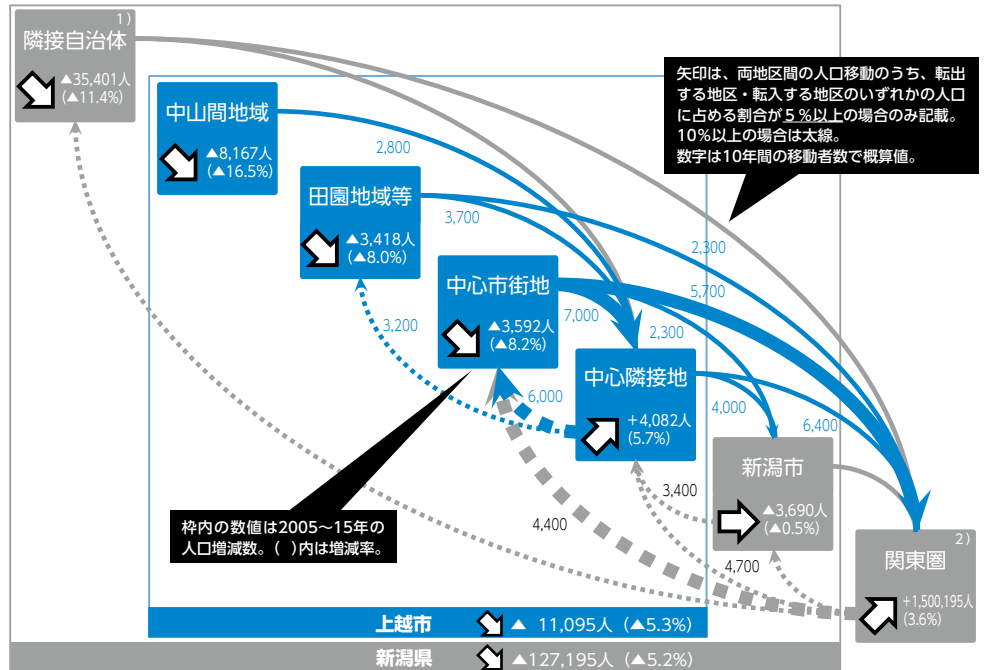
隣接自治体 1)
▲35,401人
(▲11.4%)

中山間地域
▲8,167人
(▲16.5%)

田園地域等
▲3,418人
(▲8.0%)

中心市街地
▲3,592人
(▲8.2%)

中心隣接地
+4,082人
(5.7%)

新潟市
▲3,690人
(▲0.5%)

関東圏 2)
+1,500,195人
(3.6%)

矢印は、両地区間の人口移動のうち、転出する地区・転入する地区のいずれかの人口に占める割合が５％以上の場合のみ記載。
10%以上の場合は太線。
数字は10年間の移動者数で概算値。

枠内の数値は2005～15年の人口増減数。( )内は増減率。

2,800
3,700
2,300
5,700
7,000
2,300
3,200
6,000
4,000
6,400
3,400
4,400
4,700

上越市 ▲ 11,095人（▲5.3%）
新潟県 ▲127,195人（▲5.2%）